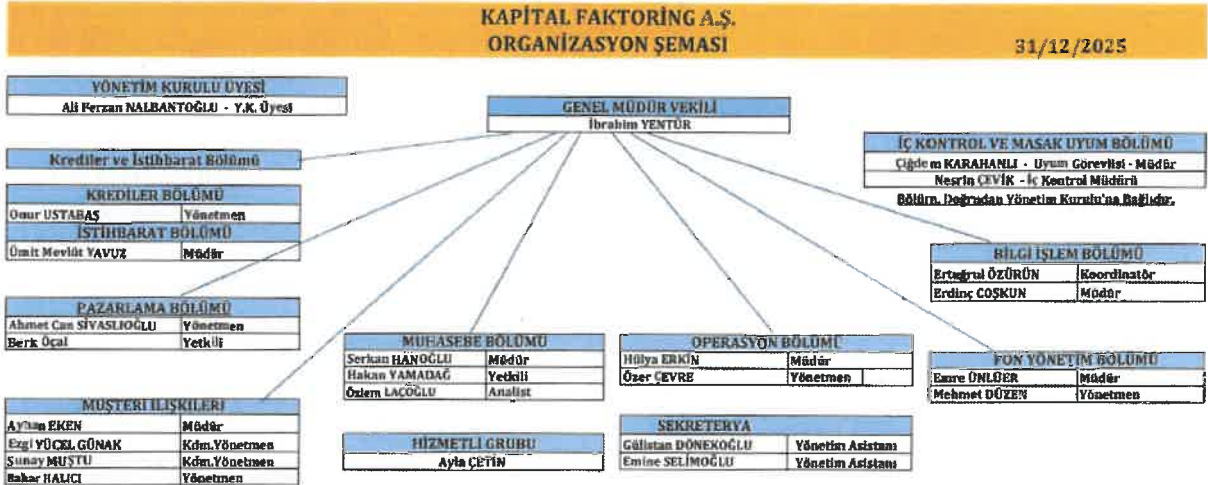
KAPİTAL FAKTORİNG A.Ş.
ORGANİZASYON ŞEMASI

31/12/2025

YÖNETİM KURULU ÜYESİ
Ali Ferzan NALBANTOĞLU - Y.K. Üyesi

GENEL MÜDÜR VEKİLİ
İbrahim YENTÜR

İÇ KONTROL VE MASAK UYUM BÖLÜMÜ
Çiğdem KARAHANLI - Uyum Görevlisi - Müdür
Nesrin ÇEVİK - İç Kontrol Müdürü
Bölüm, Doğrudan Yönetim Kurulu'na Bağlıdır.

Krediler ve İstihbarat Bölümü

KREDİLER BÖLÜMÜ
| Onur USTABAŞ | Yönetmen |
|---|---|

İSTİHBARAT BÖLÜMÜ
| Ümit Mevlüt YAVUZ | Müdür |
|---|---|

BİLGİ İŞLEM BÖLÜMÜ
| Ertuğrul ÖZÜRÜN | Koordinatör |
|---|---|
| Erdinç COŞKUN | Müdür |

PAZARLAMA BÖLÜMÜ
| Ahmet Can SİVASLIOĞLU | Yönetmen |
|---|---|
| Berk Öçal | Yetkili |

MUHASEBE BÖLÜMÜ
| Serkan HANOĞLU | Müdür |
|---|---|
| Hakan YAMADAĞ | Yetkili |
| Özlem LAÇOĞLU | Analist |

OPERASYON BÖLÜMÜ
| Hülya ERKİN | Müdür |
|---|---|
| Özer ÇEVRE | Yönetmen |

FON YÖNETİM BÖLÜMÜ
| Emre ÜNLÜER | Müdür |
|---|---|
| Mehmet DÜZEN | Yönetmen |

MÜŞTERİ İLİŞKİLERİ
| Ayhan EKEN | Müdür |
|---|---|
| Ezgi YÜCEL GÜNAK | Kdm.Yönetmen |
| Sunay MUŞTU | Kdm.Yönetmen |
| Bahar HALICI | Yönetmen |

HİZMETLİ GRUBU
Ayla ÇETİN

SEKRETERYA
| Gülistan DÖNEKOĞLU | Yönetim Asistanı |
|---|---|
| Emine SELİMOĞLU | Yönetim Asistanı |